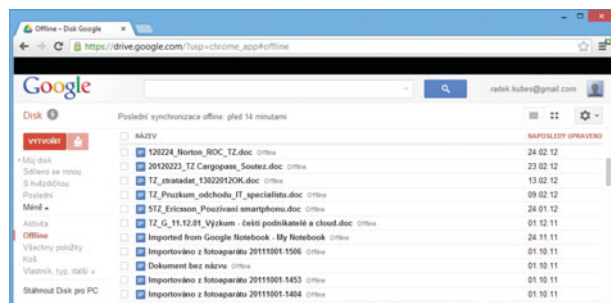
Offline – Disk Google

https://drive.google.com/?usp=chrome_app#offline

Google

radek.kubes@gmail.com

Disk

Poslední synchronizace offline: před 14 minutami

VYTVOŘIT

Můj disk
Sdíleno se mnou
S hvězdičkou
Poslední
Méně
Aktivita
Offline
Všechny položky
Koš
Vlastník, typ, další
Stáhnout Disk pro PC

| NÁZEV | NAPOSLEDY UPRAVENO |
|---|---|
| 120224_Norton_ROC_TZ.doc Offline | 24.02.12 |
| 20120223_TZ Cargopass_Soutez.doc Offline | 23.02.12 |
| TZ_ztratadat_13022012OK.doc Offline | 13.02.12 |
| TZ_Pruzkum_odchodu_IT_specialistu.doc Offline | 09.02.12 |
| 5TZ_Ericsson_Pouzivani smartphonu.doc Offline | 24.01.12 |
| TZ_G_11.12.01_Výzkum - čeští podnikatelé a cloud.doc Offline | 01.12.11 |
| Imported from Google Notebook - My Notebook Offline | 24.11.11 |
| Importováno z fotoaparátu 20111001-1506 Offline | 01.10.11 |
| Dokument bez názvu Offline | 01.10.11 |
| Importováno z fotoaparátu 20111001-1453 Offline | 01.10.11 |
| Importováno z fotoaparátu 20111001-1404 Offline | 01.10.11 |